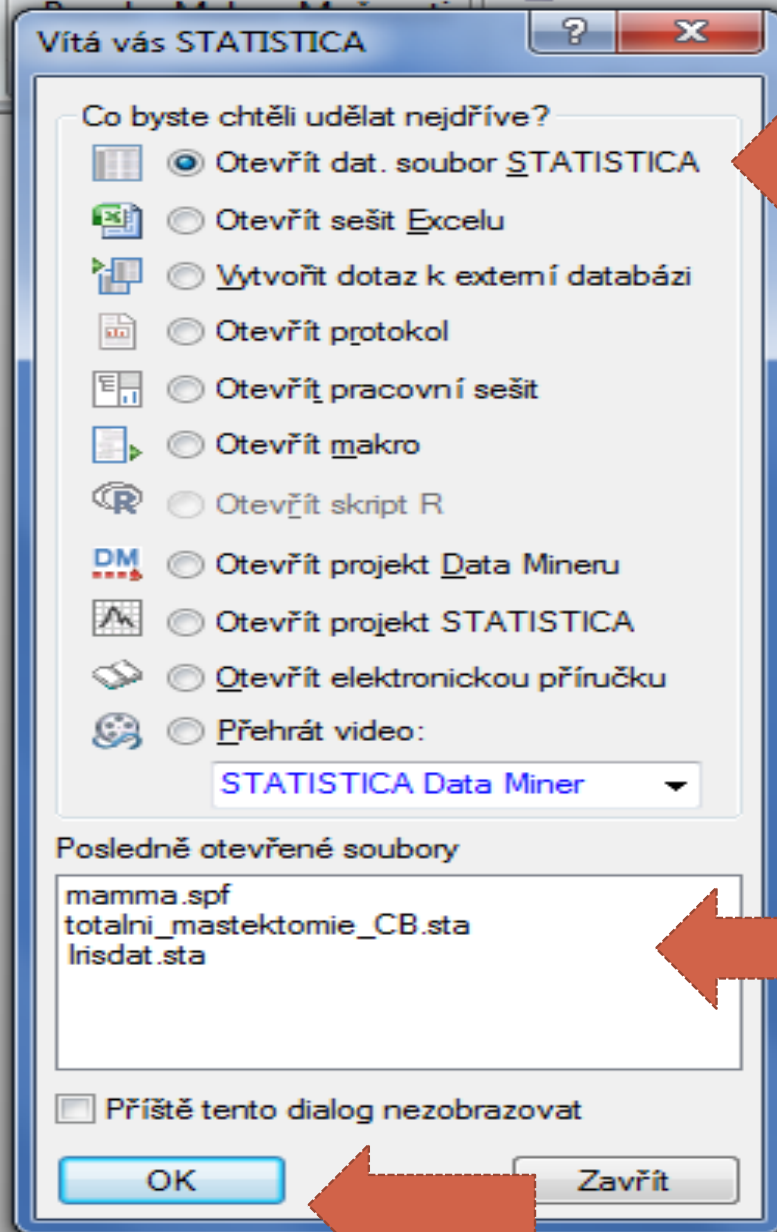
Vítá vás STATISTICA

?

Co byste chtěli udělat nejdříve?

Otevřít dat. soubor STATISTICA

Otevřít sešit Excelu

Vytvořit dotaz k externí databázi

Otevřít protokol

Otevřít pracovní sešit

Otevřít makro

Otevřít skript R

DM

Otevřít projekt Data Mineru

Otevřít projekt STATISTICA

Otevřít elektronickou příručku

Přehrát video:

STATISTICA Data Miner

Posledně otevřené soubory

mamma.spf
totalni_mastektomie_CB.sta
Irisdat.sta

Příště tento dialog nezobrazovat

OK

Zavřít